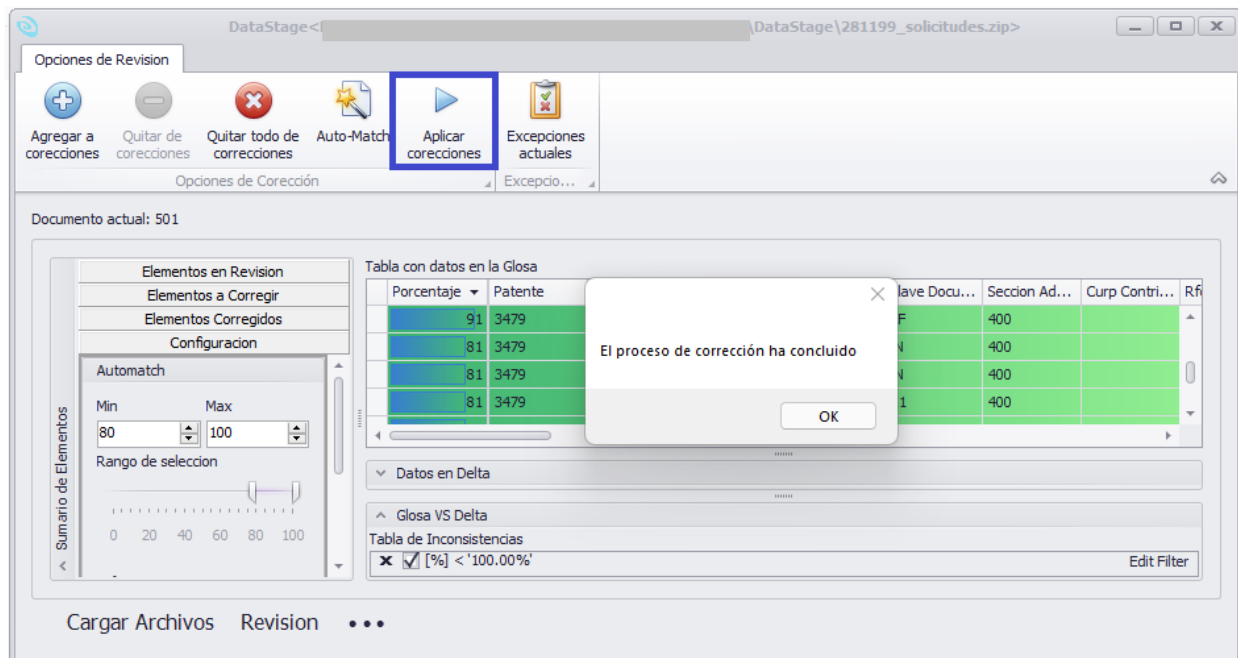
DataStage<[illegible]\DataStage\281199_solicitudes.zip>

Opciones de Revision

Agregar a correcciones
Quitar de correcciones
Quitar todo de correcciones
Auto-Match
Aplicar correcciones
Excepciones actuales

Opciones de Corección
Excepcio...

Documento actual: 501

Elementos en Revision
Elementos a Corregir
Elementos Corregidos
Configuracion

Automatch
Min
Max
80
100
Rango de seleccion
0 20 40 60 80 100

Sumario de Elementos

Tabla con datos en la Glosa

| Porcentaje | Patente | lave Docu... | Seccion Ad... | Curp Contri... | Rf |
|---|---|---|---|---|---|
| 91 | 3479 | F | 400 | | |
| 81 | 3479 | N | 400 | | |
| 81 | 3479 | N | 400 | | |
| 81 | 3479 | 1 | 400 | | |

El proceso de corrección ha concluido
OK

Datos en Delta
Glosa VS Delta
Tabla de Inconsistencias
[%] < '100.00%'
Edit Filter

Cargar Archivos
Revision
•••